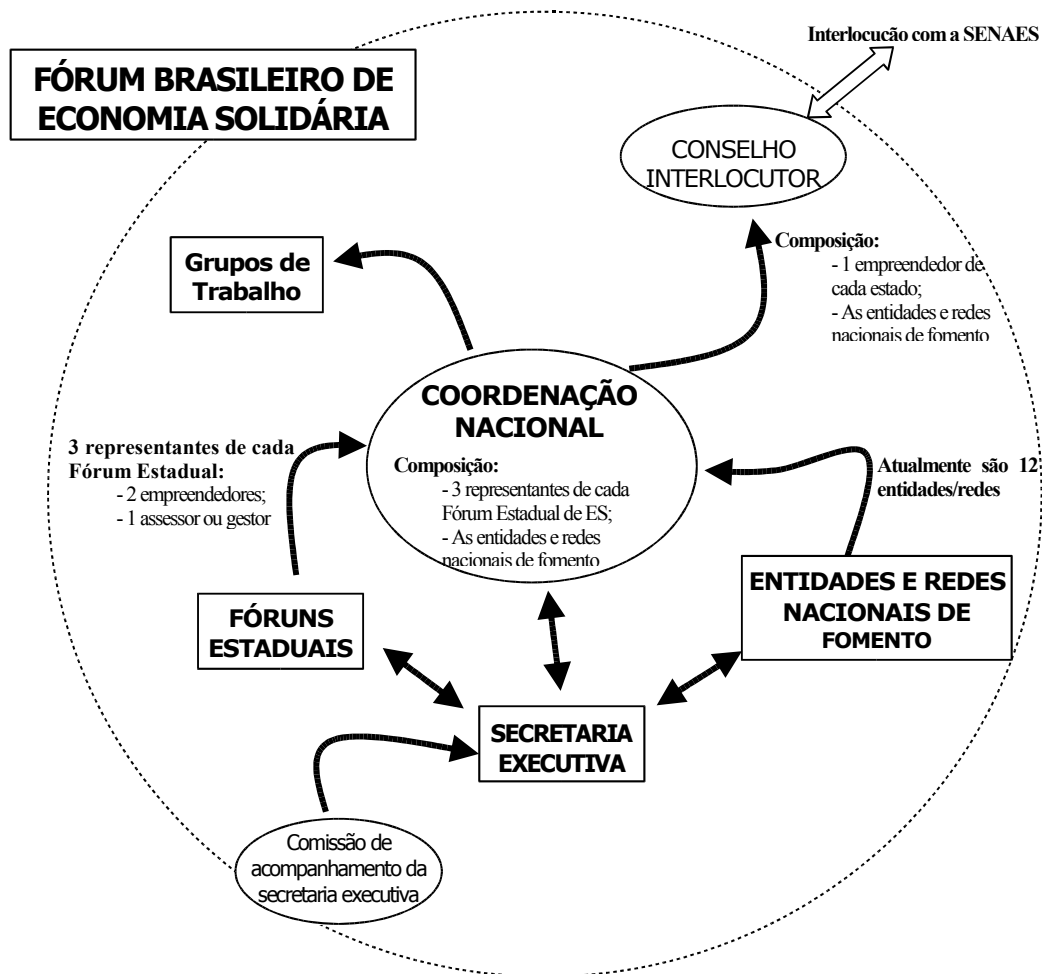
FÓRUM BRASILEIRO DE ECONOMIA SOLIDÁRIA

Interlocucão com a SENAES

CONSELHO INTERLOCUTOR

Composição:
- 1 empreendedor de cada estado;
- As entidades e redes nacionais de fomento

Grupos de Trabalho

COORDENAÇÃO NACIONAL

Composição:
- 3 representantes de cada Fórum Estadual de ES;
- As entidades e redes nacionais de fomento

3 representantes de cada Fórum Estadual:
- 2 empreendedores;
- 1 assessor ou gestor

Atualmente são 12 entidades/redes

FÓRUNS ESTADUAIS

ENTIDADES E REDES NACIONAIS DE FOMENTO

SECRETARIA EXECUTIVA

Comissão de acompanhamento da secretaria executiva